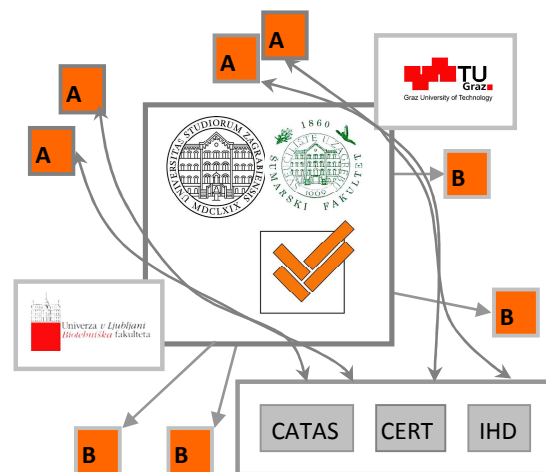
A

A

A

A

TU Graz

Graz University of Technology

UNIVERSITAS STUDIORUM ZAGRABIENSIS MDCLXIX

1860

ŠUMARSKI FAKULTET

1960

B

B

Univerza v Ljubljani

Biotehniška fakulteta

B

B

CATAS

CERT

IHD